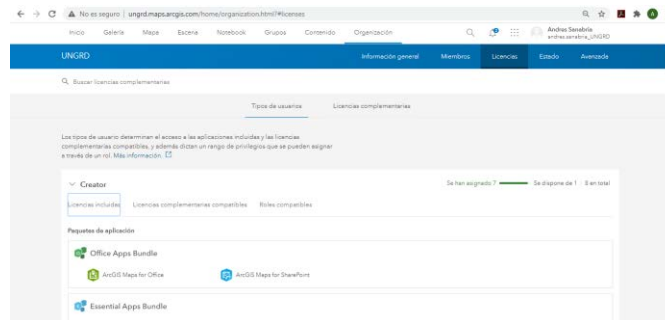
No es seguro | ungrd.maps.arcgis.com/home/organization.html?#licenses

Inicio Galería Mapa Escena Notebook Grupos Contenido Organización

Andres Savabria
andres.savabria_UNGRD

UNGRD

Información general Miembros Licencias Estado Avanzada

Buscar licencias complementarias

Tipos de usuarios Licencias complementarias

Los tipos de usuario determinan el acceso a las aplicaciones incluidas y las licencias complementarias compatibles, y además dictan un rango de privilegios que se pueden asignar a través de un rol. Más información.

Creator

Se han asignado 7 Se dispone de 1 8 en total

Licencias incluidas Licencias complementarias compatibles Roles compatibles

Paquetes de aplicación

Office Apps Bundle

ArcGIS Maps for Office ArcGIS Maps for SharePoint

Essential Apps Bundle